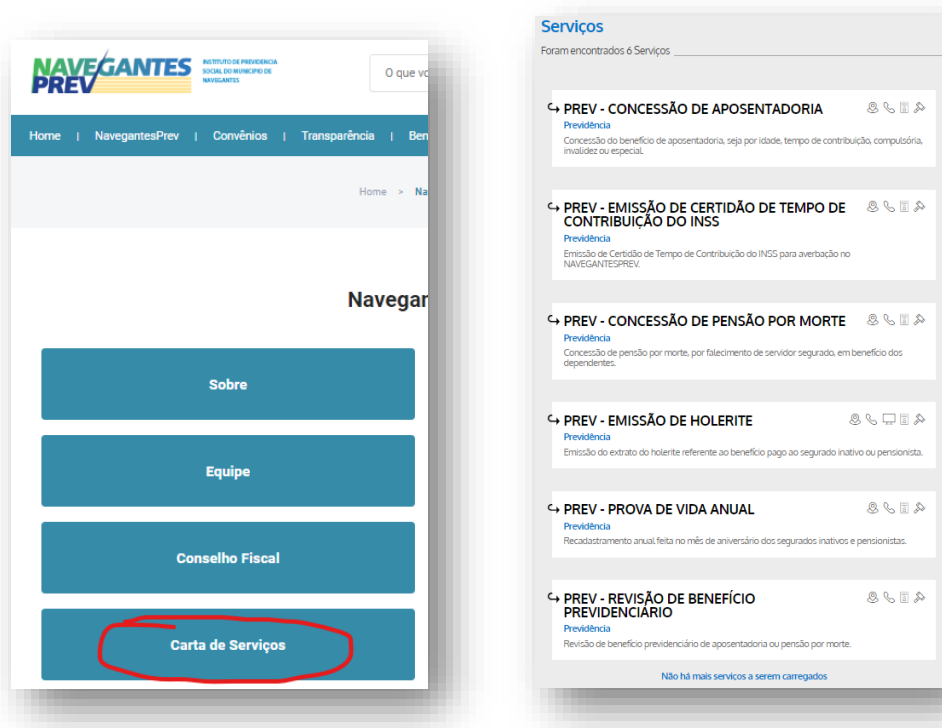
NAVEGANTES PREV
INSTITUTO DE PREVIDÊNCIA SOCIAL DO MUNICÍPIO DE NAVEGANTES

O que vo

Home | NavegantesPrev | Convênios | Transparência | Ben

Home > Na

Navegan

Sobre

Equipe

Conselho Fiscal

Carta de Serviços

Serviços
Foram encontrados 6 Serviços

PREV - CONCESSÃO DE APOSENTADORIA
Previdência
Concessão do benefício de aposentadoria, seja por idade, tempo de contribuição, compulsória, invalidez ou especial.

PREV - EMISSÃO DE CERTIDÃO DE TEMPO DE CONTRIBUIÇÃO DO INSS
Previdência
Emissão de Certidão de Tempo de Contribuição do INSS para averbação no NAVEGANTESPREV.

PREV - CONCESSÃO DE PENSÃO POR MORTE
Previdência
Concessão de pensão por morte, por falecimento de servidor segurado, em benefício dos dependentes.

PREV - EMISSÃO DE HOLERITE
Previdência
Emissão do extrato do holerite referente ao benefício pago ao segurado inativo ou pensionista.

PREV - PROVA DE VIDA ANUAL
Previdência
Recadastramento anual feita no mês de aniversário dos segurados inativos e pensionistas.

PREV - REVISÃO DE BENEFÍCIO PREVIDENCIÁRIO
Previdência
Revisão de benefício previdenciário de aposentadoria ou pensão por morte.

Não há mais serviços a serem carregados